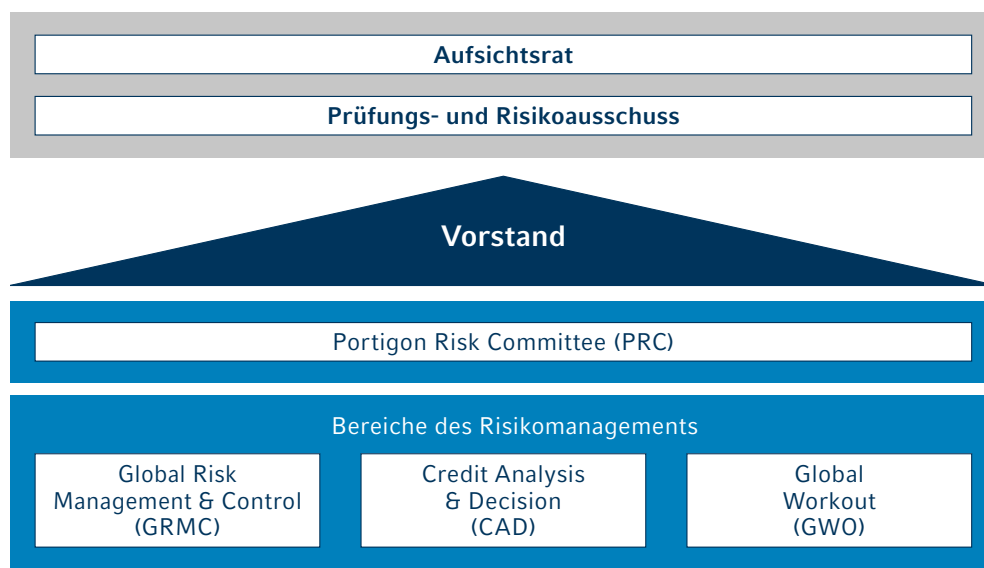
Aufsichtsrat

Prüfungs- und Risikoausschuss

Vorstand

Portigon Risk Committee (PRC)

Bereiche des Risikomanagements

Global Risk Management & Control (GRMC)

Credit Analysis & Decision (CAD)

Global Workout (GWO)